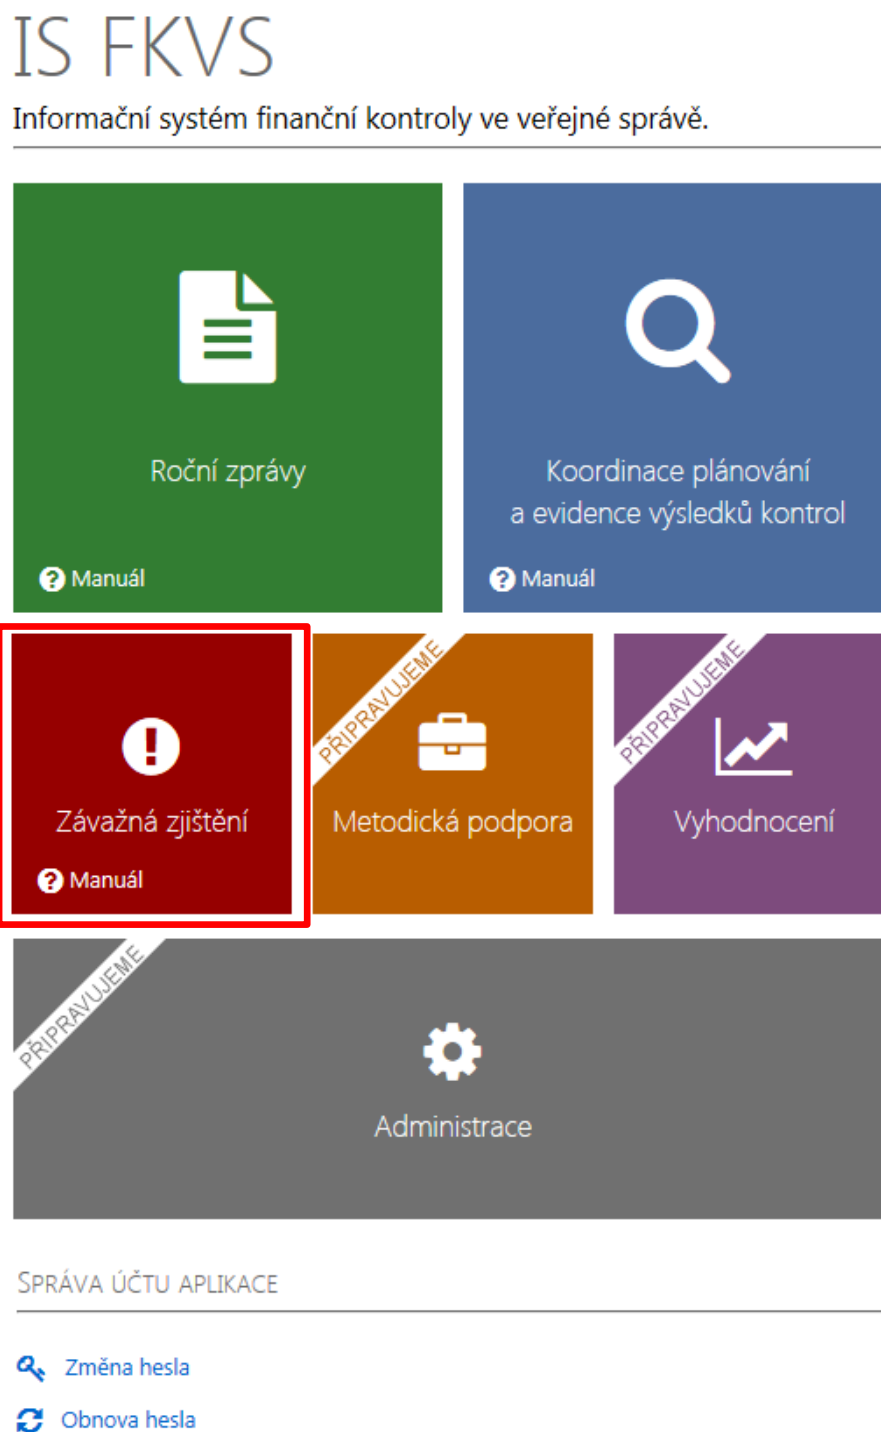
IS FKVS

Informační systém finanční kontroly ve veřejné správě.

Roční zprávy

Manuál

Koordinace plánování a evidence výsledků kontrol

Manuál

Závažná zjištění

Manuál

PŘIPRAVUJEME

Metodická podpora

PŘIPRAVUJEME

Vyhodnocení

PŘIPRAVUJEME

Administrace

SPRÁVA ÚČTU APLIKACE

Změna hesla

Obnova hesla